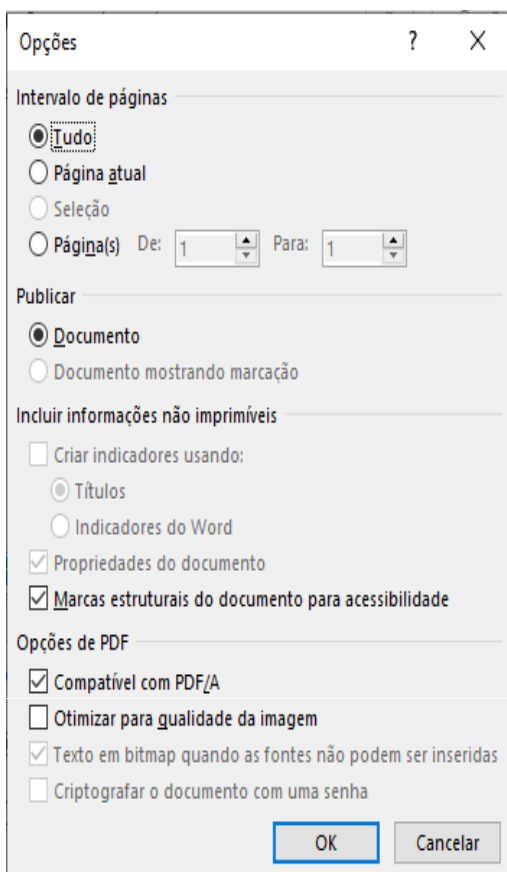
Opções ? X

Intervalo de páginas

Tudo

Página atual

Seleção

Página(s) De: 1 Para: 1

Publicar

Documento

Documento mostrando marcação

Incluir informações não imprimíveis

Criar indicadores usando:

Títulos

Indicadores do Word

Propriedades do documento

Marcas estruturais do documento para acessibilidade

Opções de PDF

Compatível com PDF/A

Otimizar para qualidade da imagem

Texto em bitmap quando as fontes não podem ser inseridas

Criptografar o documento com uma senha

OK Cancelar